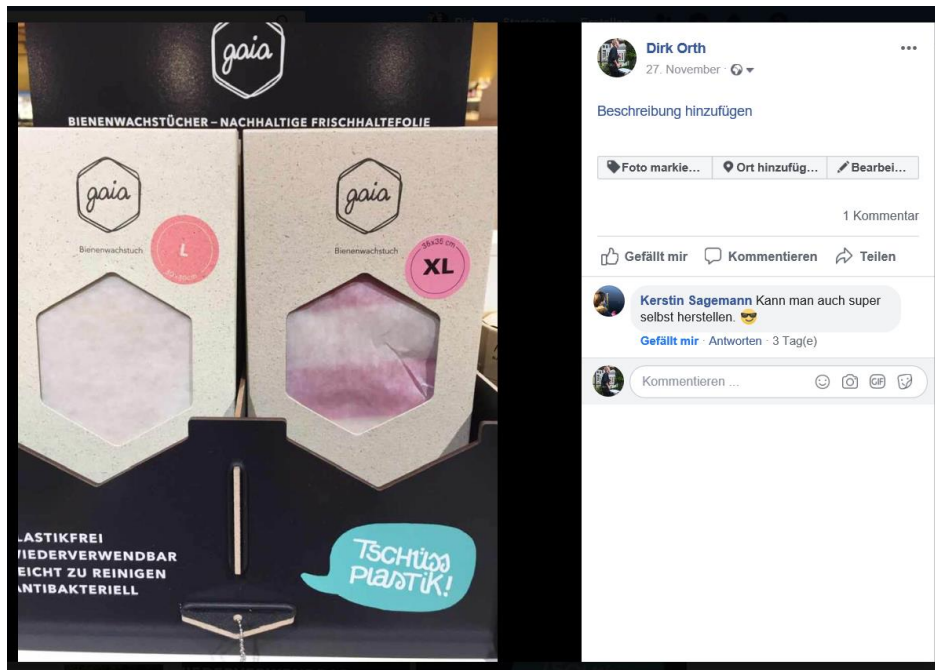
gaia

BIENENWACHSTÜCHER – NACHHALTIGE FRISCHHALTEFOLIE

gaia

Bienenwachstuch

L

gaia

Bienenwachstuch

35x30 cm

XL

LASTIKFREI
WIEDERVERWENDBAR
LEICHT ZU REINIGEN
ANTIBAKTERIELL

TSCHÜSS PLASTIK!

Dirk Orth
27. November ·

Beschreibung hinzufügen

Foto markie... Ort hinzufüg... Bearbei...

1 Kommentar

Gefällt mir Kommentieren Teilen

Kerstin Sagemann Kann man auch super selbst herstellen. 😎
Gefällt mir · Antworten · 3 Tag(e)

Kommentieren ...